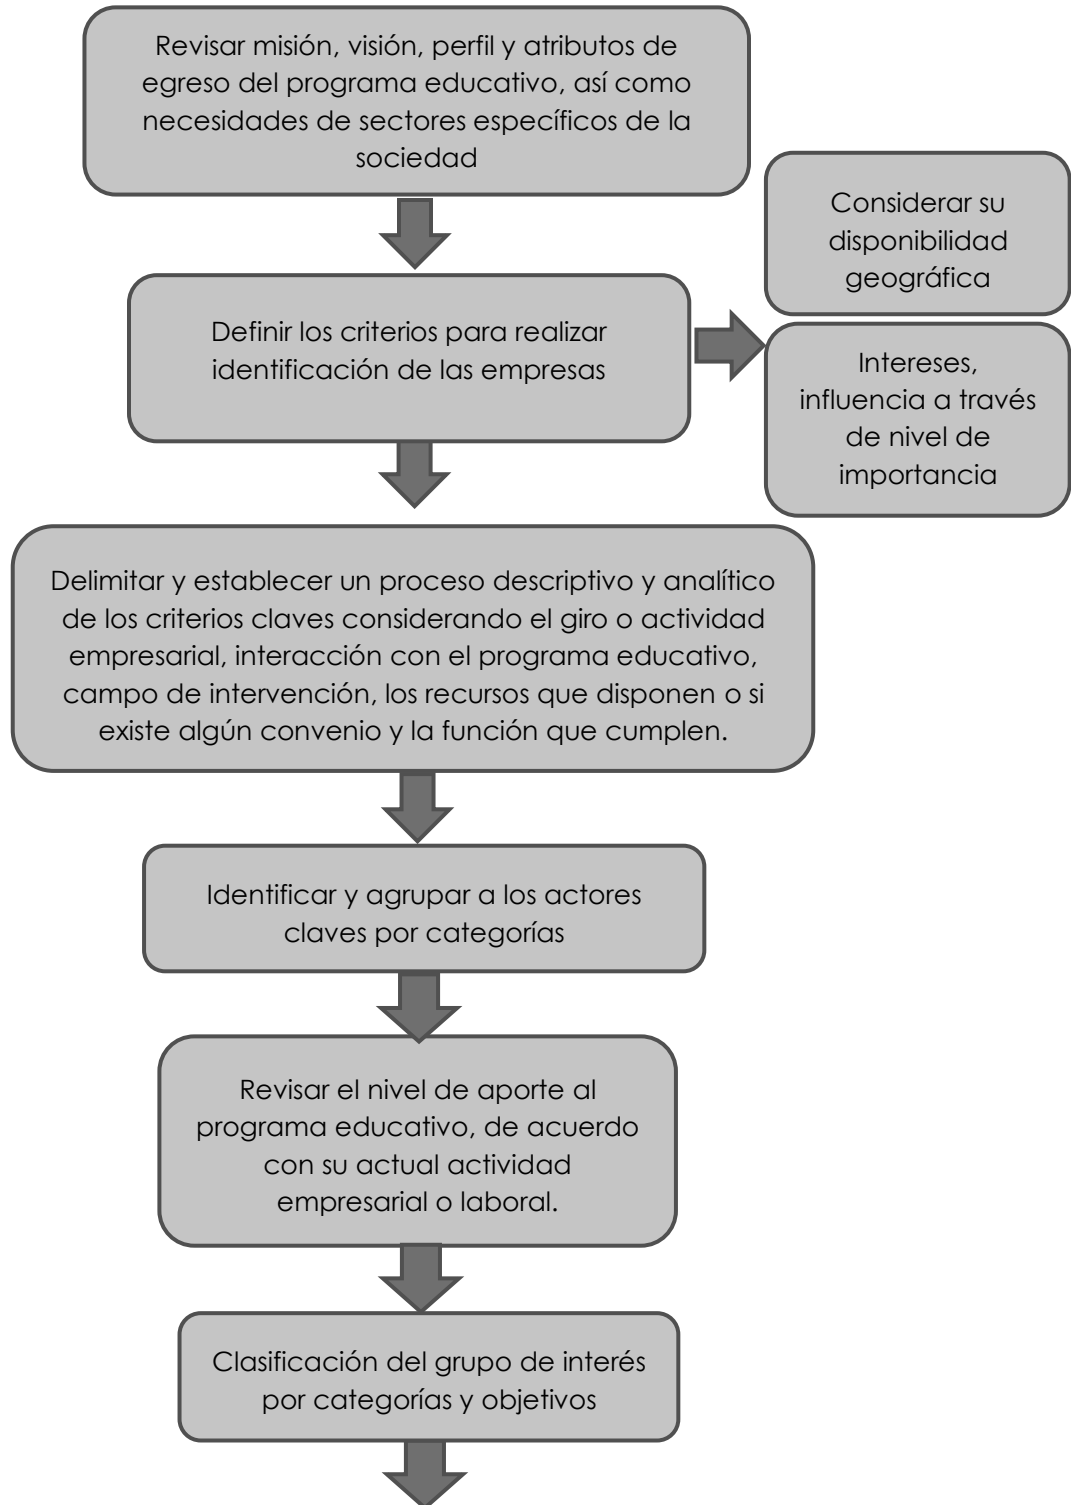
Revisar misión, visión, perfil y atributos de egreso del programa educativo, así como necesidades de sectores específicos de la sociedad

Definir los criterios para realizar identificación de las empresas

Considerar su disponibilidad geográfica

Intereses, influencia a través de nivel de importancia

Delimitar y establecer un proceso descriptivo y analítico de los criterios claves considerando el giro o actividad empresarial, interacción con el programa educativo, campo de intervención, los recursos que disponen o si existe algún convenio y la función que cumplen.

Identificar y agrupar a los actores claves por categorías

Revisar el nivel de aporte al programa educativo, de acuerdo con su actual actividad empresarial o laboral.

Clasificación del grupo de interés por categorías y objetivos